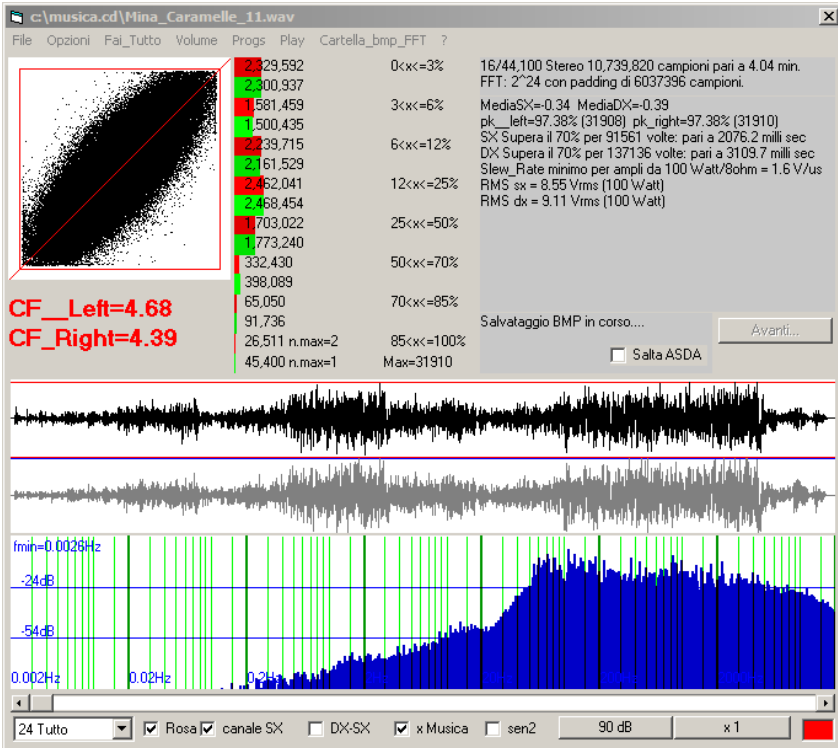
c:\musica.cd\Mina_Caramelle_11.wav

File Opzioni Fai_Tutto Volume Progs Play Cartella_bmp_FFT ?

| | |
|---|---|
| 2,329,592 | 0<x<=3% |
| 2,300,937 | |
| 1,581,459 | 3<x<=6% |
| 1,500,435 | |
| 2,239,715 | 6<x<=12% |
| 2,161,529 | |
| 2,462,041 | 12<x<=25% |
| 2,468,454 | |
| 1,703,022 | 25<x<=50% |
| 1,773,240 | |
| 332,430 | 50<x<=70% |
| 398,089 | |
| 65,050 | 70<x<=85% |
| 91,736 | |
| 26,511 n.max=2 | 85<x<=100% |
| 45,400 n.max=1 | Max=31910 |

16/44,100 Stereo 10,739,820 campioni pari a 4.04 min.
FFT: 2^24 con padding di 6037396 campioni.

MediaSX=-0.34 MediaDX=-0.39
pk__left=97.38% (31908) pk_right=97.38% (31910)
SX Supera il 70% per 91561 volte: pari a 2076.2 milli sec
DX Supera il 70% per 137136 volte: pari a 3109.7 milli sec
Slew_Rate minimo per ampli da 100 Watt/8ohm = 1.6 V/us
RMS sx = 8.55 Vrms (100 Watt)
RMS dx = 9.11 Vrms (100 Watt)

CF__Left=4.68
CF_Right=4.39

Salvataggio BMP in corso....

Avanti...

Salta ASDA

fmin=0.0026Hz
-24dB
-54dB
0.002Hz 0.02Hz 0.2Hz

24 Tutto Rosa canale SX DX-SX x Musica sen2 90 dB x 1